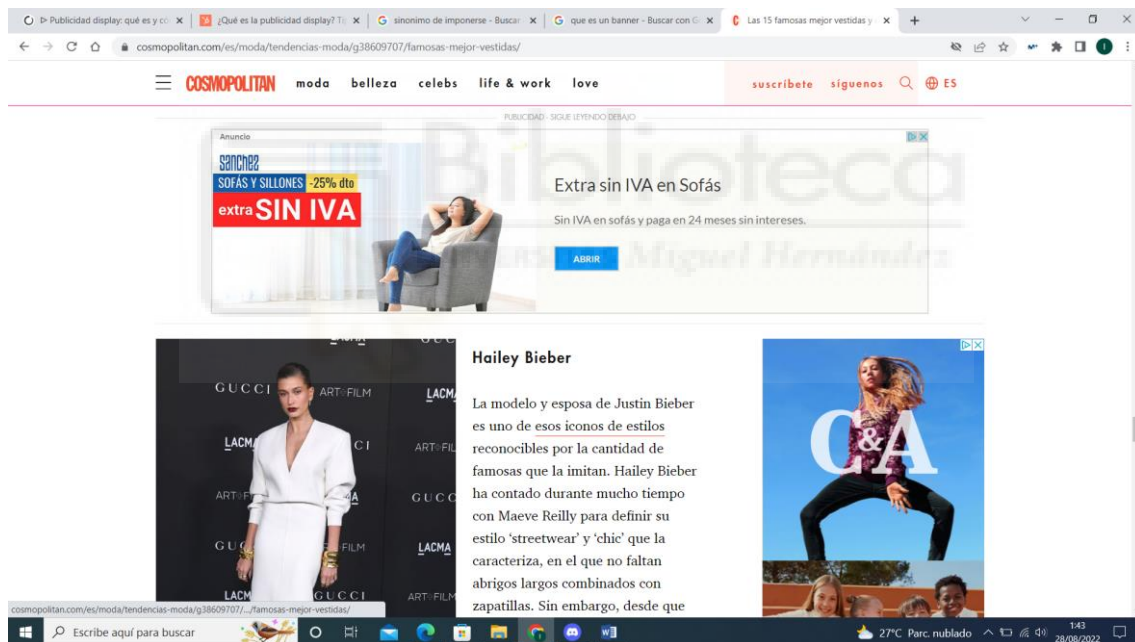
▷ Publicidad display: qué es y có | ¿Qué es la publicidad display? T | G sinonimo de imponerse - Buscar | G que es un banner - Buscar con G | Las 15 famosas mejor vestidas y

cosmopolitan.com/es/moda/tendencias-moda/g38609707/famosas-mejor-vestidas/

COSMOPOLITAN moda belleza celebs life & work love suscribete síguenos ES

PUBLICIDAD - SIGUE LEYENDO DEBAJO

Anuncio

Sanchez

SOFÁS Y SILLONES -25% dto

extra SIN IVA

Extra sin IVA en Sofás

Sin IVA en sofás y paga en 24 meses sin intereses.

ABRIR

Biblioteca

Universitas Miguel Hernández

GUCCI ART+FILM LACMA

Hailey Bieber

La modelo y esposa de Justin Bieber es uno de esos iconos de estilos reconocibles por la cantidad de famosas que la imitan. Hailey Bieber ha contado durante mucho tiempo con Maeve Reilly para definir su estilo 'streetwear' y 'chic' que la caracteriza, en el que no faltan abrigos largos combinados con zapatillas. Sin embargo, desde que

C&A

cosmopolitan.com/es/moda/tendencias-moda/g38609707/.../famosas-mejor-vestidas/

Escribe aquí para buscar

27°C Parc. nublado 1:43 28/08/2022